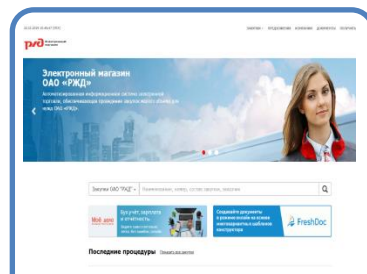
Электронный магазин ОАО «РЖД»

Автоматизированная информационная система электронной торговли, обеспечивающая проведение закупок малого объема для нужд ОАО «РЖД»

Закупки ОАО "РЖД"

Q

Бух.учёт, зарплата и отчетность.

Создавайте документы в режиме онлайн на основе многовариантных шаблонов конструктора

FreshDoc

Последние процедуры